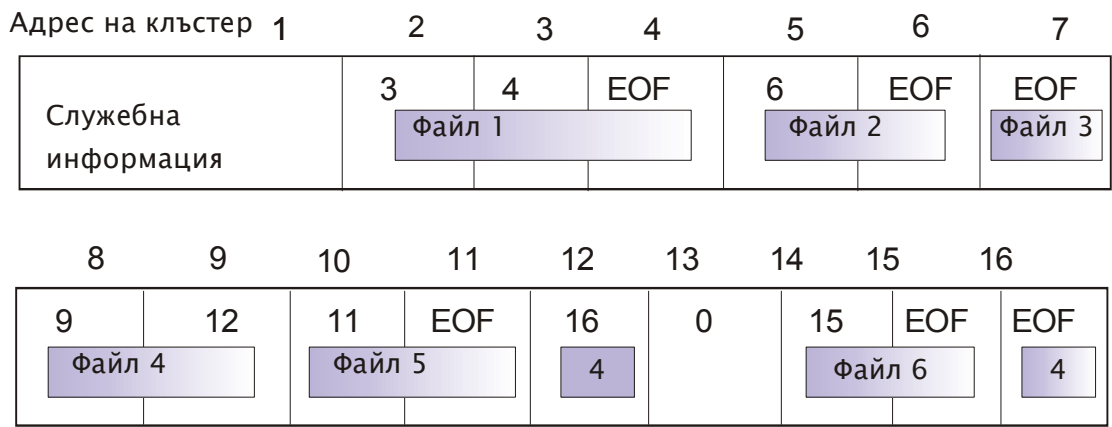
Адрес на клъстер 1 2 3 4 5 6 7

| Служебна информация | 3 | 4 | EOF | 6 | EOF | EOF |
|---|---|---|---|---|---|---|
| | Файл 1 | | | Файл 2 | | Файл 3 |

8 9 10 11 12 13 14 15 16

| 9 | 12 | 11 | EOF | 16 | 0 | 15 | EOF | EOF |
|---|---|---|---|---|---|---|---|---|
| Файл 4 | | Файл 5 | | 4 | | Файл 6 | | 4 |